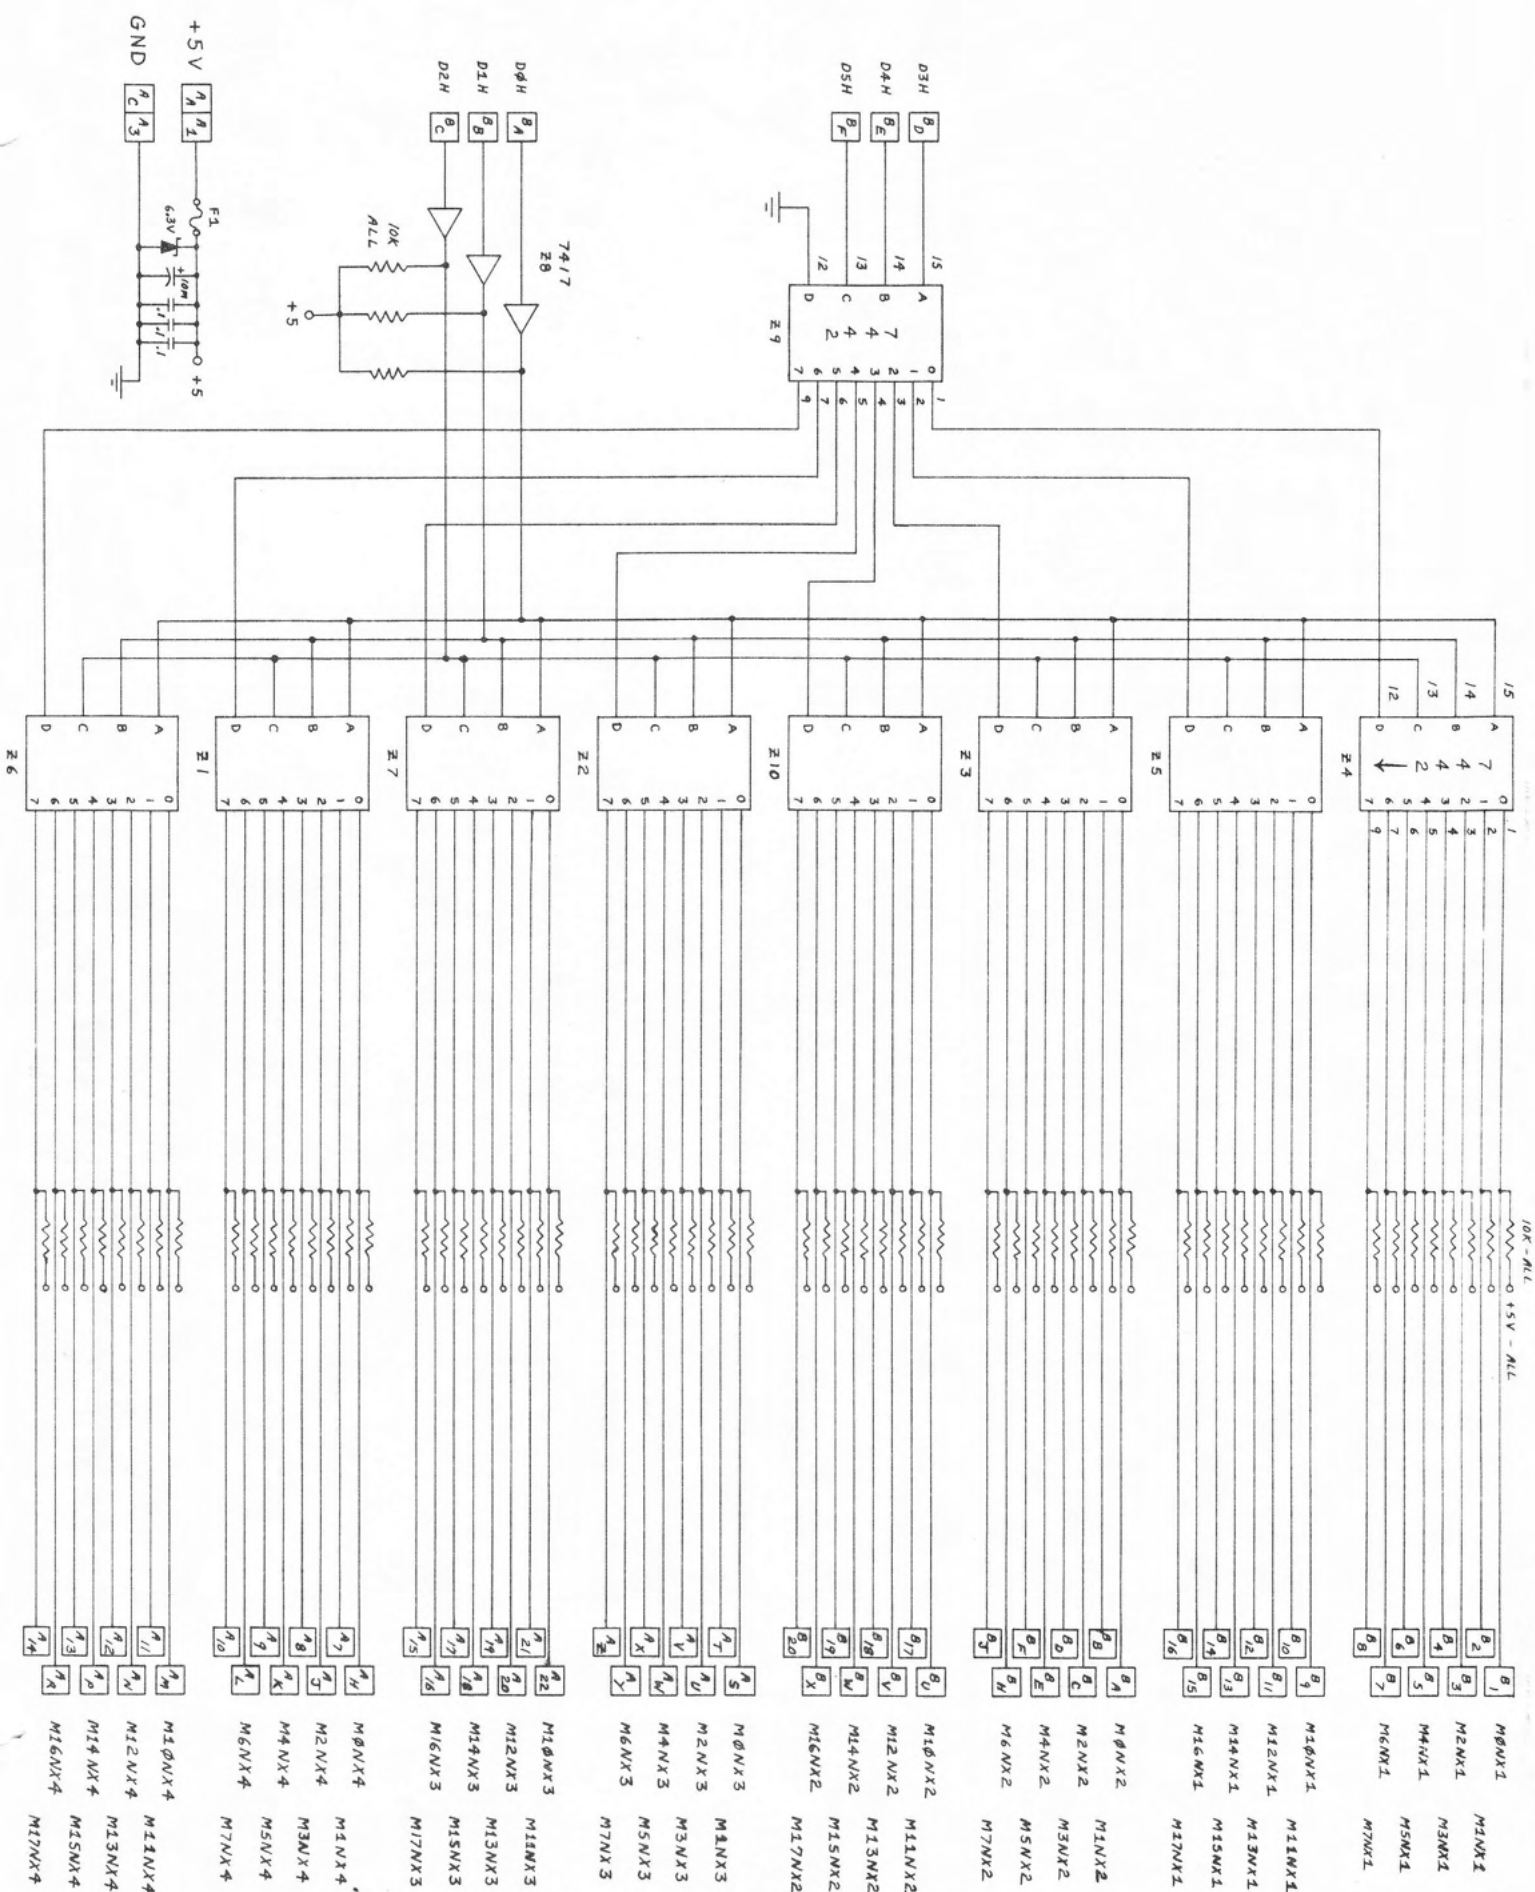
GND
+5V
$A_C$ $A_3$
$A_A$ $A_1$
F1
6.3V
10M
.1 .1 .1
+5

D2H D1H DØH
$B_C$ $B_B$ $B_A$
7417
Z8
10K
ALL
+5

D5H D4H D3H
$B_F$ $B_E$ $B_D$
15 14 13 12
A B C D
7
4
4
2
Z9
0 1 2 3 4 5 6 7
1 3 2 4 5 6 7 9

Z6
Z1
Z7
Z2
Z10
Z3
Z5
Z4
15 14 13 12
A B C D
7 4 4 2
0 1 2 3 4 5 6 7
1 2 3 5 6 4 7 9

10K - ALL
+5V - ALL

$A_{14}$ $A_R$ $A_{13}$ $A_P$ $A_{12}$ $A_N$ $A_{11}$ $A_M$
$A_{10}$ $A_L$ $A_9$ $A_K$ $A_8$ $A_J$ $A_7$ $A_H$
$A_{15}$ $A_{16}$ $A_{17}$ $A_{18}$ $A_{19}$ $A_{20}$ $A_{21}$ $A_{22}$
$A_Z$ $A_Y$ $A_X$ $A_W$ $A_V$ $A_U$ $A_T$ $A_S$
$B_{20}$ $B_X$ $B_{19}$ $B_W$ $B_{18}$ $B_V$ $B_{17}$ $B_U$
$B_J$ $B_H$ $B_F$ $B_E$ $B_D$ $B_C$ $B_B$ $B_A$
$B_{16}$ $B_{15}$ $B_{14}$ $B_{13}$ $B_{12}$ $B_{11}$ $B_{10}$ $B_9$
$B_8$ $B_7$ $B_6$ $B_5$ $B_4$ $B_3$ $B_2$ $B_1$

M16NX4 M17NX4
M14NX4 M15NX4
M12NX4 M13NX4
M1ØNX4 M11NX4
M6NX4 M7NX4
M4NX4 M5NX4
M2NX4 M3NX4
MØNX4 M1NX4
M16NX3 M17NX3
M14NX3 M15NX3
M12NX3 M13NX3
M1ØNX3 M11NX3
M6NX3 M7NX3
M4NX3 M5NX3
M2NX3 M3NX3
MØNX3 M1NX3
M16NX2 M17NX2
M14NX2 M15NX2
M12NX2 M13NX2
M1ØNX2 M11NX2
M6NX2 M7NX2
M4NX2 M5NX2
M2NX2 M3NX2
MØNX2 M1NX2
M16NX1 M17NX1
M14NX1 M15NX1
M12NX1 M13NX1
M1ØNX1 M11NX1
M6NX1 M7NX1
M4NX1 M5NX1
M2NX1 M3NX1
MØNX1 M1NX1